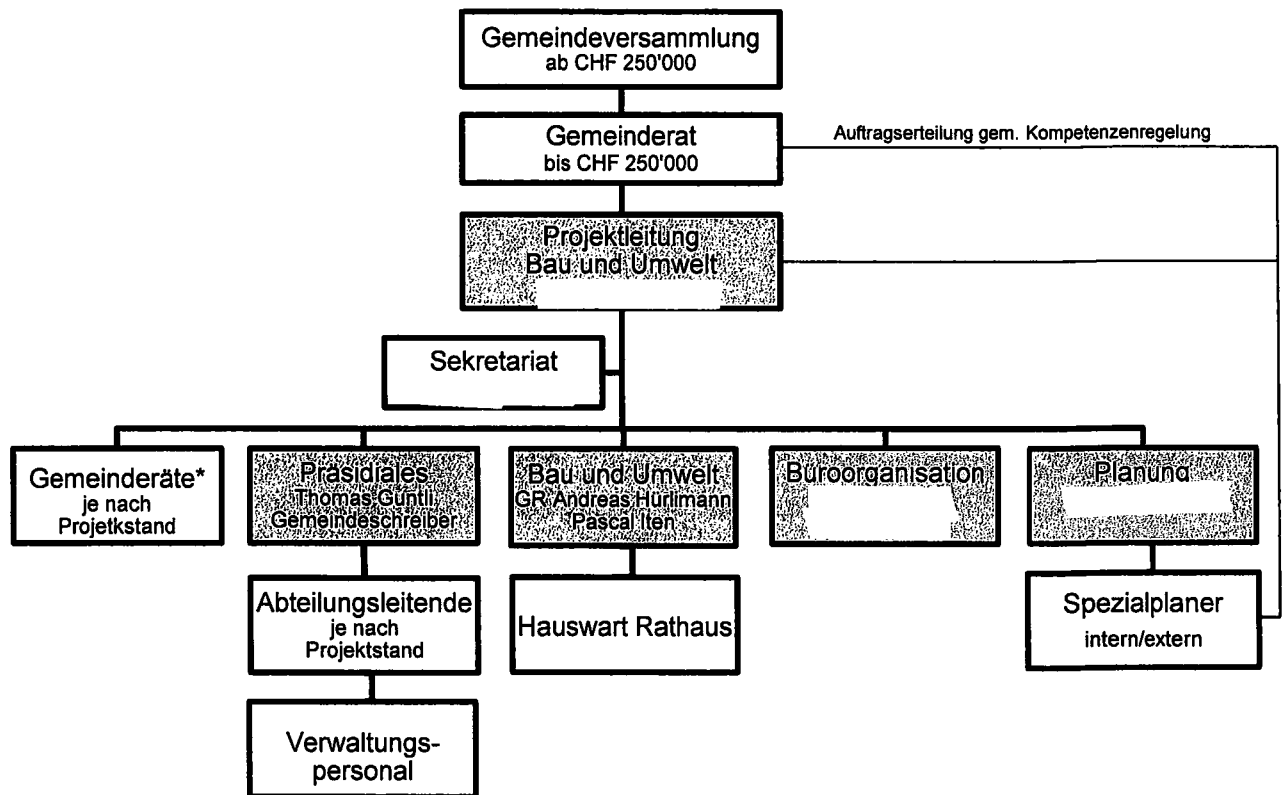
Gemeindeversammlung
ab CHF 250'000

Gemeinderat
bis CHF 250'000

Auftragserteilung gem. Kompetenzenregelung

Projektleitung
Bau und Umwelt

Sekretariat

Gemeinderäte*
je nach
Projektstand

Präsidiales
Thomas Güntli,
Gemeindeschreiber

Bau und Umwelt
GR Andreas Hürlimann
Pascal Iten

Büroorganisation

Planung

Abteilungsleitende
je nach
Projektstand

Hauswart Rathaus

Spezialplaner
intern/extern

Verwaltungs-
personal